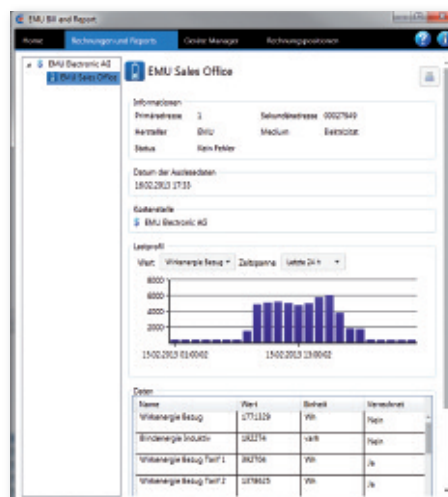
EMU Bill and Report

Home | Rechnungen und Reports | Device Manager | Rechnungspositionen

EMU Electronic AG
EMU Sales Office

EMU Sales Office

Informationen
Primäradresse 1
Sekundäradresse 00027649
Hersteller EMU
Medium Elektrizität
Status Kein Fehler

Datum der Auslesedaten
18.02.2013 17:33

Kostenstelle
EMU Electronic AG

Lastprofil
Wert: Wirkenergie Bezug
Zeitspanne: Letzte 24 h

8000
6000
4000
2000
0
15.02.2013 01:00:02
15.02.2013 13:00:02

Daten

| Name | Wert | Einheit | Verrechnet |
|---|---|---|---|
| Wirkenergie Bezug | 1771329 | Wh | Nein |
| Blindenergie Induktiv | 182274 | varh | Nein |
| Wirkenergie Bezug Tarif 1 | 392706 | Wh | Ja |
| Wirkenergie Bezug Tarif 2 | 1378625 | Wh | Ja |